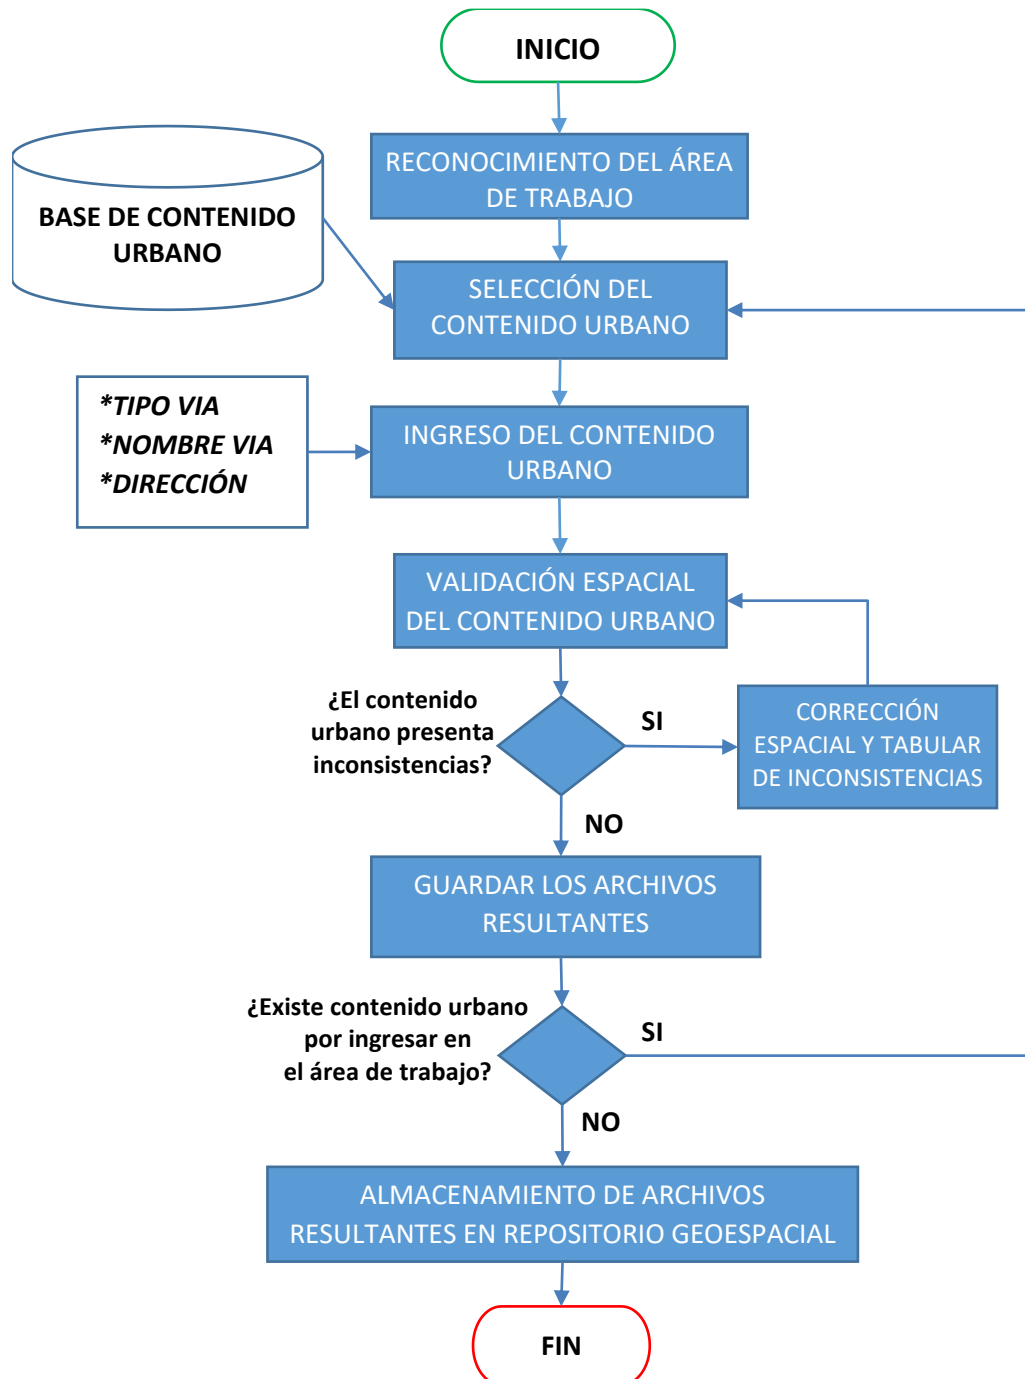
INICIO

BASE DE CONTENIDO URBANO

RECONOCIMIENTO DEL ÁREA DE TRABAJO

SELECCIÓN DEL CONTENIDO URBANO

*TIPO VIA
*NOMBRE VIA
*DIRECCIÓN

INGRESO DEL CONTENIDO URBANO

VALIDACIÓN ESPACIAL DEL CONTENIDO URBANO

¿El contenido urbano presenta inconsistencias?

SI

CORRECCIÓN ESPACIAL Y TABULAR DE INCONSISTENCIAS

NO

GUARDAR LOS ARCHIVOS RESULTANTES

¿Existe contenido urbano por ingresar en el área de trabajo?

SI

NO

ALMACENAMIENTO DE ARCHIVOS RESULTANTES EN REPOSITORIO GEOESPACIAL

FIN